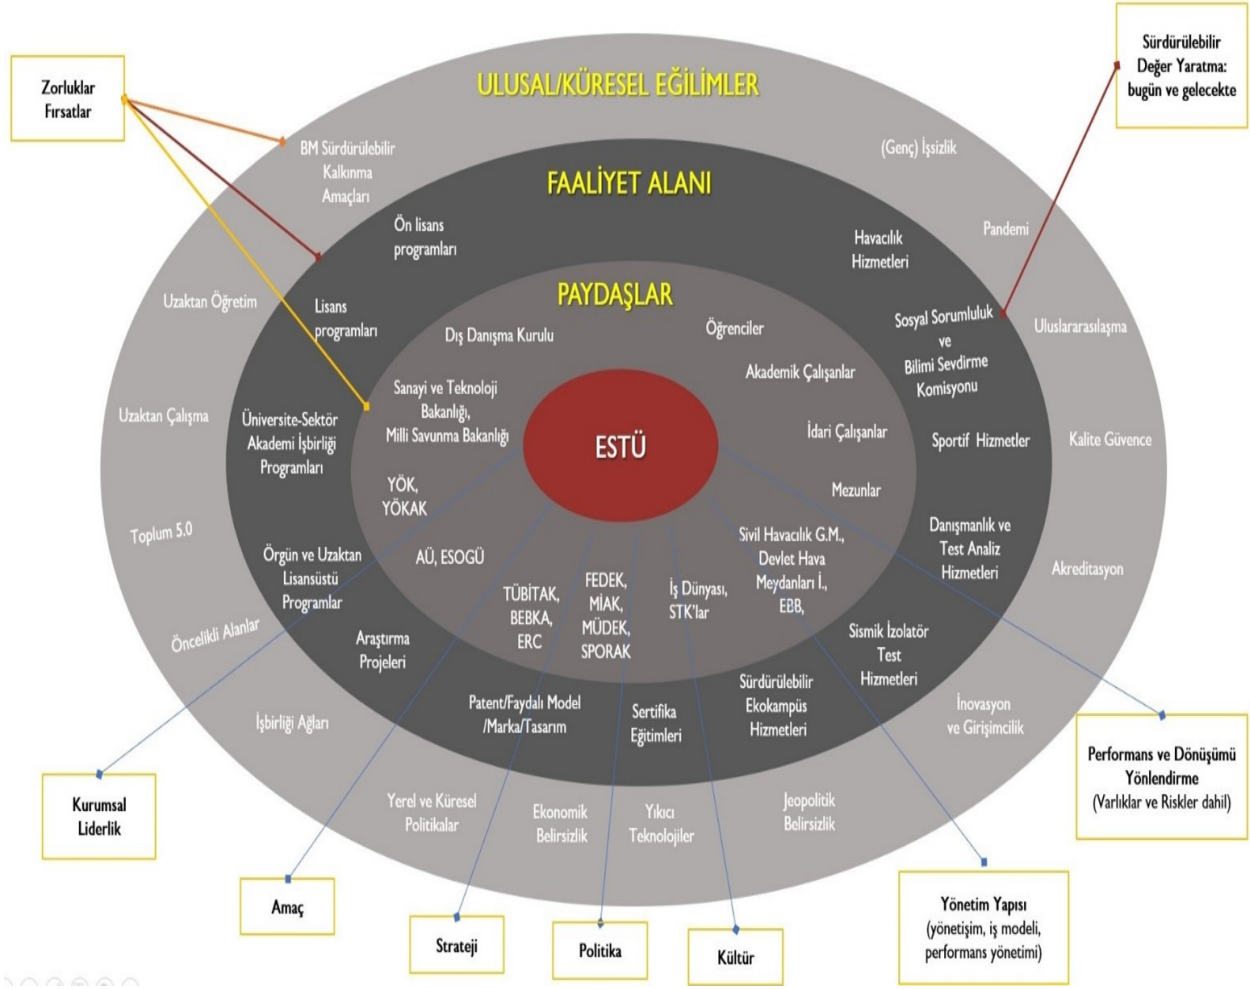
Zorluklar
Fırsatlar

Sürdürülebilir Değer Yaratma: bugün ve gelecekte

ULUSAL/KÜRESEL EĞİLİMLER

BM Sürdürülebilir Kalkınma Amaçları

(Genç) İşsizlik

Pandemi

Uluslararasılaşma

Kalite Güvence

Akreditasyon

İnovasyon ve Girişimcilik

Jeopolitik Belirsizlik

Yıkıcı Teknolojiler

Ekonomik Belirsizlik

Yerel ve Küresel Politikalar

İşbirliği Ağları

Öncelikli Alanlar

Toplum 5.0

Uzaktan Çalışma

Uzaktan Öğretim

FAALİYET ALANI

Ön lisans programları

Lisans programları

Üniversite-Sektör Akademi İşbirliği Programları

Örgün ve Uzaktan Lisansüstü Programlar

Araştırma Projeleri

Patent/Faydalı Model /Marka/Tasarım

Sertifika Eğitimleri

Sürdürülebilir Ekokampüs Hizmetleri

Sismik İzolatör Test Hizmetleri

Danışmanlık ve Test Analiz Hizmetleri

Sportif Hizmetler

Sosyal Sorumluluk ve Bilimi Sevdirme Komisyonu

Havacılık Hizmetleri

PAYDAŞLAR

Dış Danışma Kurulu

Öğrenciler

Akademik Çalışanlar

İdari Çalışanlar

Mezunlar

Sanayi ve Teknoloji Bakanlığı, Milli Savunma Bakanlığı

YÖK, YÖKAK

AÜ, ESOGÜ

TÜBİTAK, BEBKA, ERC

FEDEK, MİAK, MÜDEK, SPORAK

İş Dünyası, STK'lar

Sivil Havacılık G.M., Devlet Hava Meydanları İ., EBB,

ESTÜ

Kurumsal Liderlik

Amaç

Strateji

Politika

Kültür

Yönetim Yapısı (yönetişim, iş modeli, performans yönetimi)

Performans ve Dönüşümü Yönlendirme (Varlıklar ve Riskler dahil)